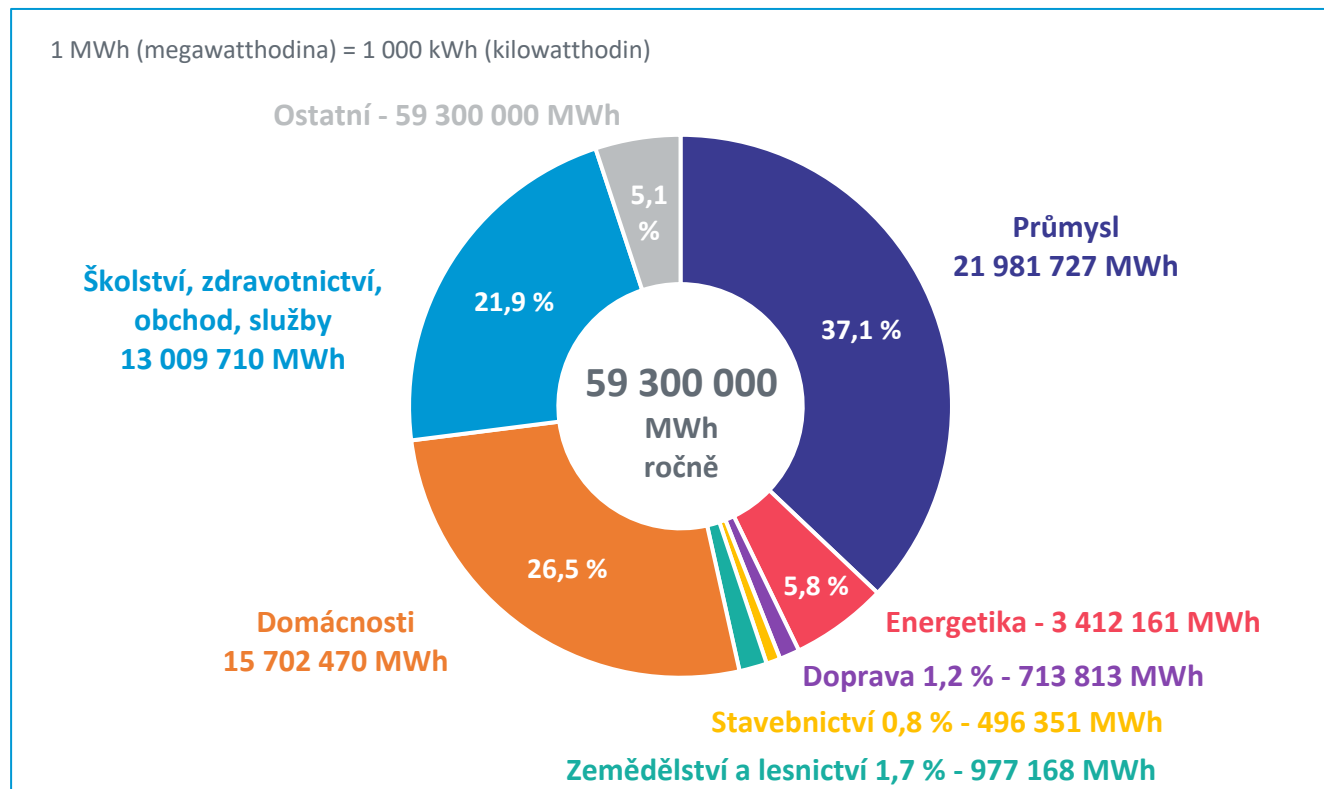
1 MWh (megawatthodina) = 1 000 kWh (kilowatthodin)

Ostatní - 59 300 000 MWh

5,1 %

Průmysl
21 981 727 MWh

Školství, zdravotnictví, obchod, služby
13 009 710 MWh

21,9 %

37,1 %

59 300 000
MWh
ročně

26,5 %

5,8 %

Domácnosti
15 702 470 MWh

Energetika - 3 412 161 MWh

Doprava 1,2 % - 713 813 MWh

Stavebnictví 0,8 % - 496 351 MWh

Zemědělství a lesnictví 1,7 % - 977 168 MWh